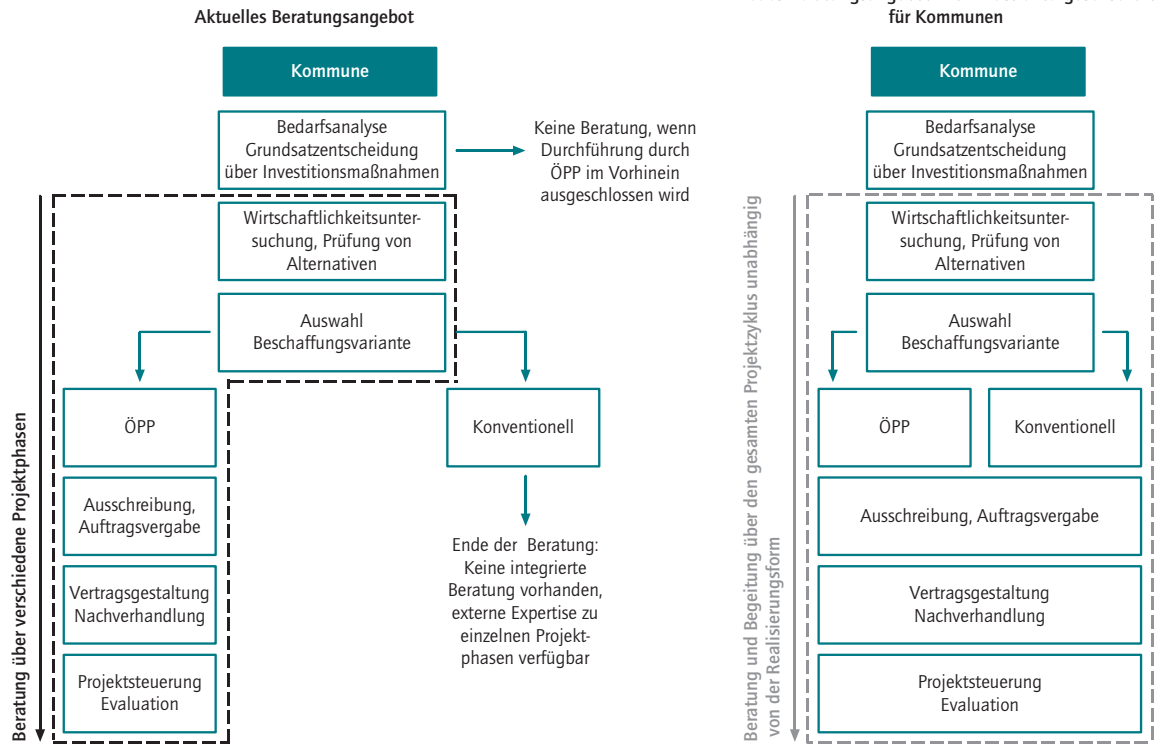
Aktuelles Beratungsangebot

Kommune

Bedarfsanalyse Grundsatzentscheidung über Investitionsmaßnahmen

Keine Beratung, wenn Durchführung durch ÖPP im Vorhinein ausgeschlossen wird

Wirtschaftlichkeitsuntersuchung, Prüfung von Alternativen

Auswahl Beschaffungsvariante

ÖPP

Konventionell

Ausschreibung, Auftragsvergabe

Vertragsgestaltung Nachverhandlung

Projektsteuerung Evaluation

Ende der Beratung: Keine integrierte Beratung vorhanden, externe Expertise zu einzelnen Projektphasen verfügbar

Beratung über verschiedene Projektphasen

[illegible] für Kommunen

Kommune

Bedarfsanalyse Grundsatzentscheidung über Investitionsmaßnahmen

Wirtschaftlichkeitsuntersuchung, Prüfung von Alternativen

Auswahl Beschaffungsvariante

ÖPP

Konventionell

Ausschreibung, Auftragsvergabe

Vertragsgestaltung Nachverhandlung

Projektsteuerung Evaluation

Beratung und Begeitung über den gesamten Projektzyklus unabhängig von der Realisierungsform